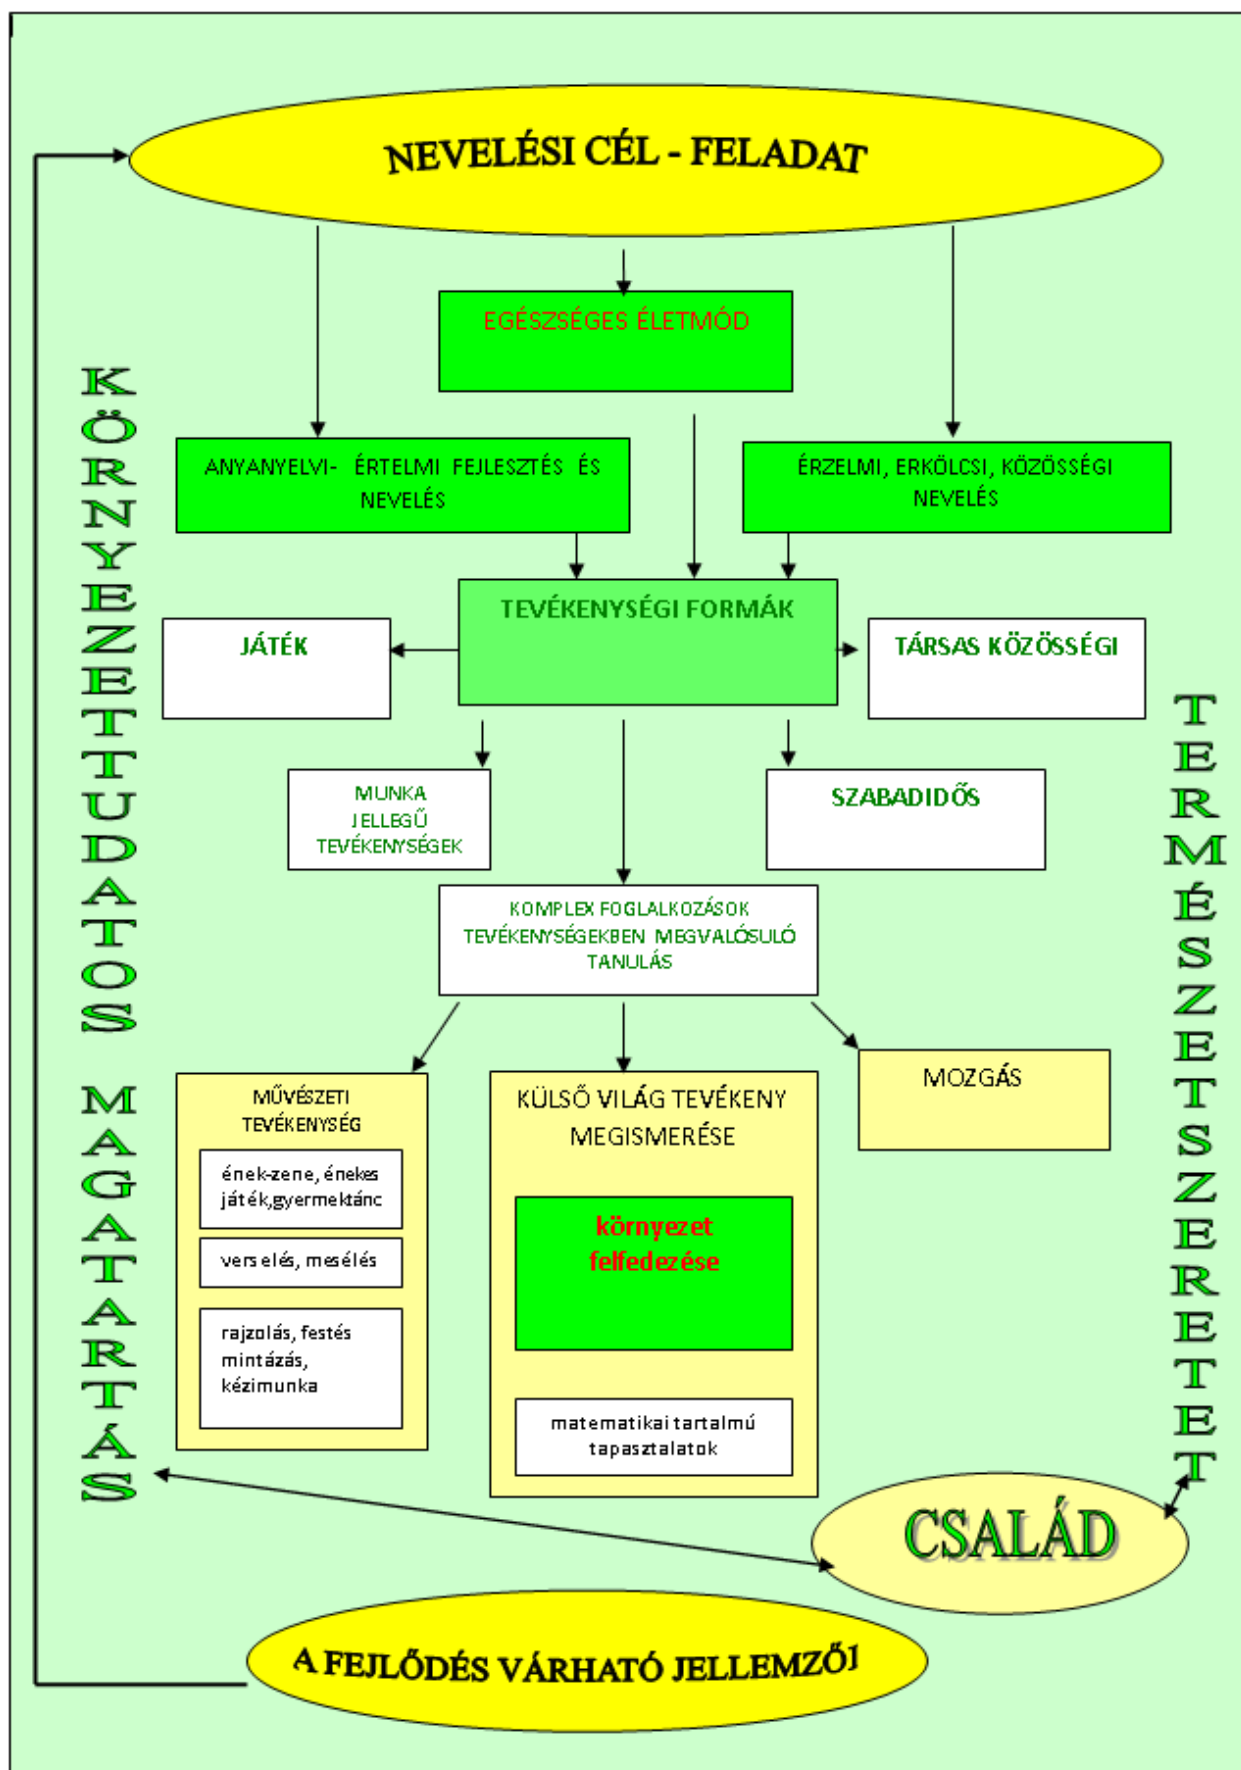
NEVELÉSI CÉL - FELADAT

EGÉSZSÉGES ÉLETMÓD

ANYANYELVI- ÉRTELMI FEJLESZTÉS ÉS NEVELÉS

ÉRZELMI, ERKÖLCSI, KÖZÖSSÉGI NEVELÉS

TEVÉKENYSÉGI FORMÁK

JÁTÉK

TÁRSAS KÖZÖSSÉGI

MUNKA JELLEGŰ TEVÉKENYSÉGEK

SZABADIDŐS

KOMPLEX FOGLALKOZÁSOK TEVÉKENYSÉGEKBEN MEGVALÓSULÓ TANULÁS

MŰVÉSZETI TEVÉKENYSÉG

ének-zene, énekes játék,gyermektánc

verselés, mesélés

rajzolás, festés mintázás, kézimunka

KÜLSŐ VILÁG TEVÉKENY MEGISMERÉSE

környezet felfedezése

matematikai tartalmú tapasztalatok

MOZGÁS

KÖRNYEZETTUDATOS MAGATARTÁS

TERMÉSZETSZERETET

CSALÁD

A FEJLŐDÉS VÁRHATÓ JELLEMZŐI